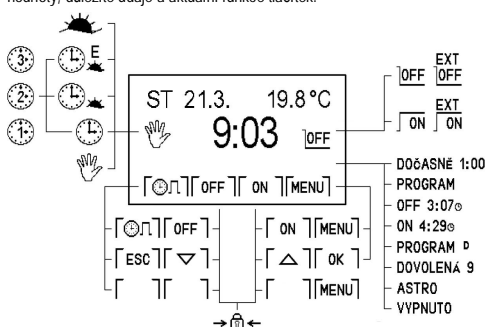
hodnoty, události údaje o aktuální funkce tlačítek.

3
2
1
E

ST 21.3. 19.8 °C
9:03
OFF

OFF
ON
EXT OFF
EXT ON

OFF
ON
MENU

OFF
ESC
ON
MENU
OK
MENU

DOČASNĚ 1:00
PROGRAM
OFF 3:07
ON 4:29
PROGRAM P
DOVOLENÁ 9
ASTRO
VYPNUTO